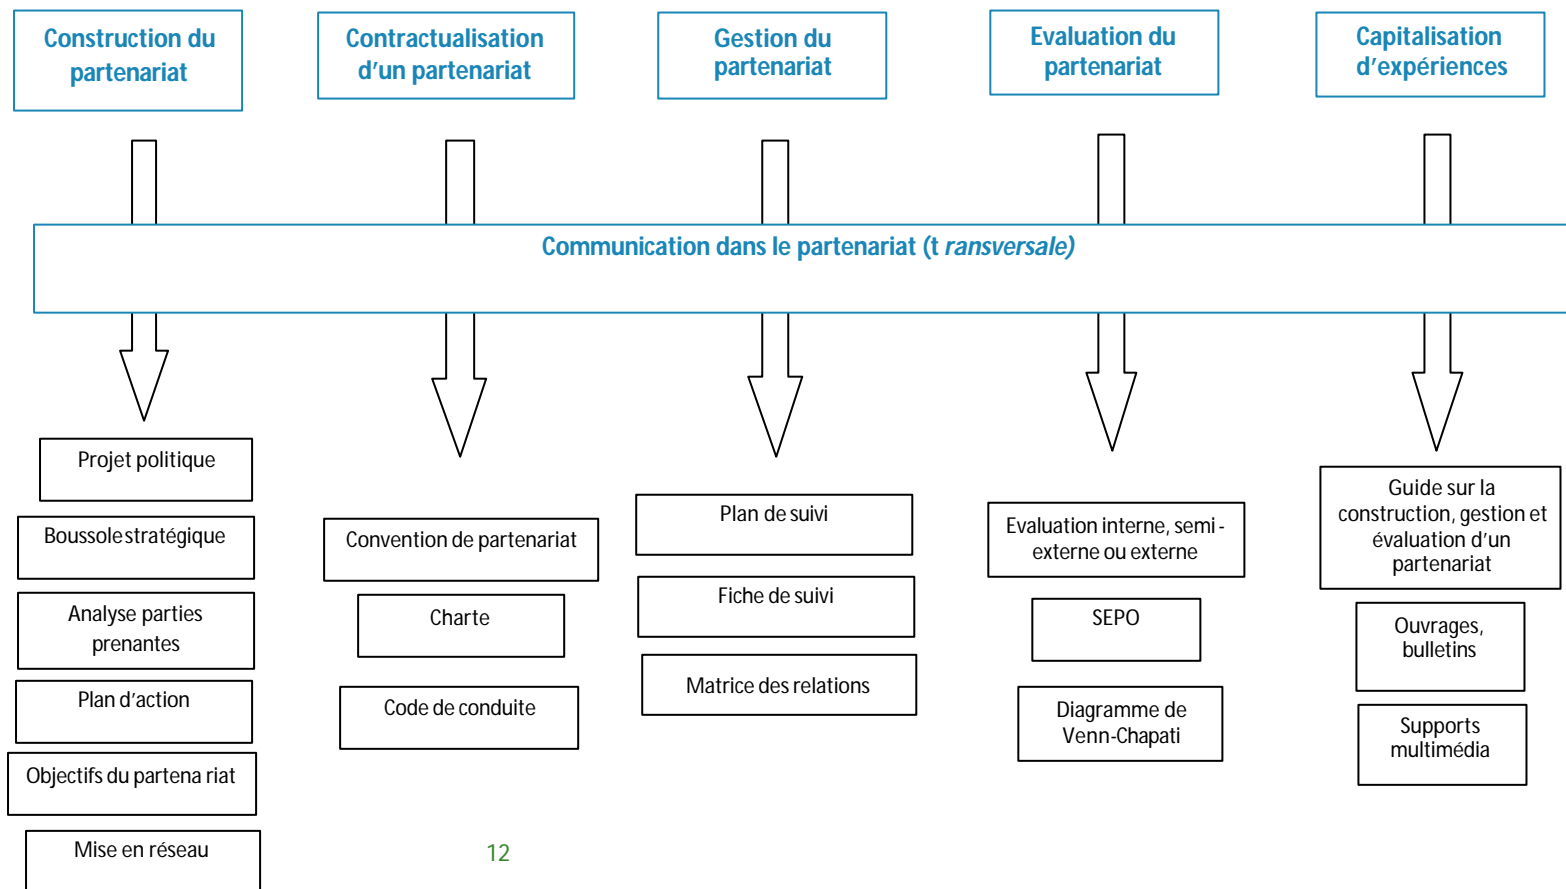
Construction du partenariat

Contractualisation d’un partenariat

Gestion du partenariat

Evaluation du partenariat

Capitalisation d’expériences

Communication dans le partenariat (t *ransversale)*

Projet politique

Boussole stratégique

Analyse parties prenantes

Plan d’action

Objectifs du partena riat

Mise en réseau

Convention de partenariat

Charte

Code de conduite

Plan de suivi

Fiche de suivi

Matrice des relations

Evaluation interne, semi - externe ou externe

SEPO

Diagramme de Venn-Chapati

Guide sur la construction, gestion et évaluation d’un partenariat

Ouvrages, bulletins

Supports multimédia

12